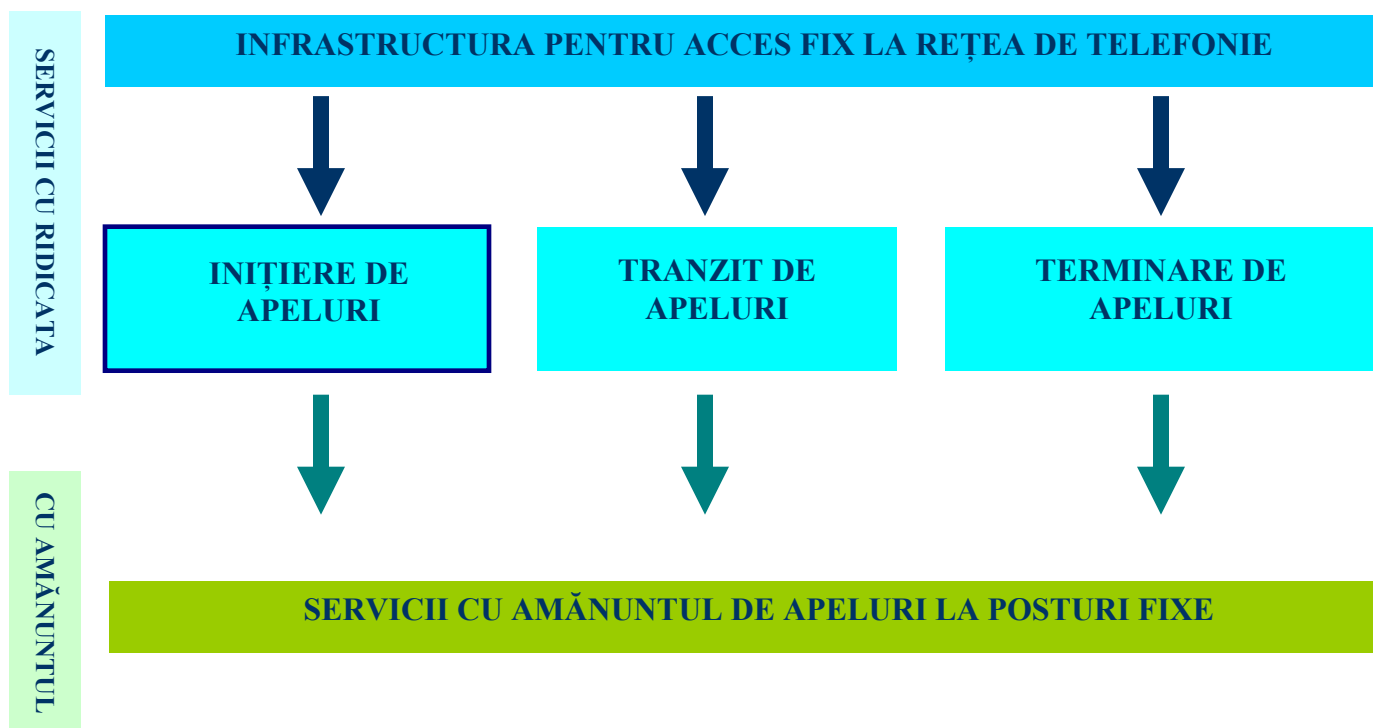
SERVICII CU RIDICATA

INFRASTRUCTURA PENTRU ACCES FIX LA REȚEA DE TELEFONIE

INIȚIERE DE APELURI

TRANZIT DE APELURI

TERMINARE DE APELURI

CU AMĂNUNTUL

SERVICII CU AMĂNUNTUL DE APELURI LA POSTURI FIXE